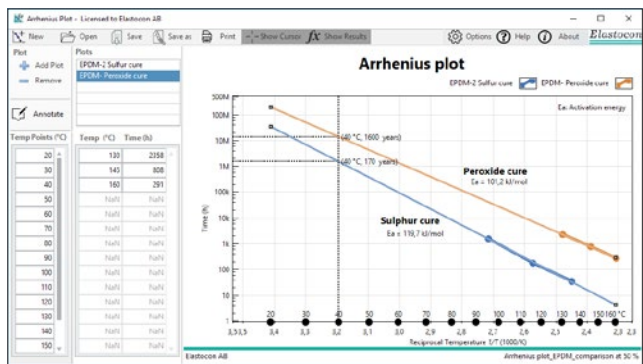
Arrhenius Plot - Licensed to Elastocon AB

New Open Save Save as Print Show Cursor Show Results Options Help About Elastocon

Plot
Add Plot
Remove
Annotate

Plots
EPDM-2 Sulfur cure
EPDM- Peroxide cure

Temp Points (°C)
20
30
40
50
60
70
80
90
100
110
120
130
140
150

| Temp (°C) | Time (h) |
|---|---|
| 130 | 2358 |
| 145 | 808 |
| 160 | 291 |
| NaN | NaN |
| NaN | NaN |
| NaN | NaN |
| NaN | NaN |
| NaN | NaN |
| NaN | NaN |
| NaN | NaN |
| NaN | NaN |
| NaN | NaN |
| NaN | NaN |
| NaN | NaN |

Arrhenius plot

EPDM-2 Sulfur cure EPDM- Peroxide cure

Ea: Activation energy

(40 °C, 1600 years)
(40 °C, 170 years)

Peroxide cure
Ea = 101,2 kJ/mol

Sulphur cure
Ea = 119,7 kJ/mol

500M 100M 10M 1M 100k 10k 1k 100 10 1

Time (h)

20 30 40 50 60 70 80 90 100 110 120 130 140 150160 °C

3,5 3,5 3,4 3,3 3,2 3,1 3 2,9 2,8 2,7 2,6 2,5 2,4 2,3 2,3

Reciprocal Temperature 1/T (1000/K)

Elastocon AB
Arrhenius plot_EPDM_comparison at 50 %